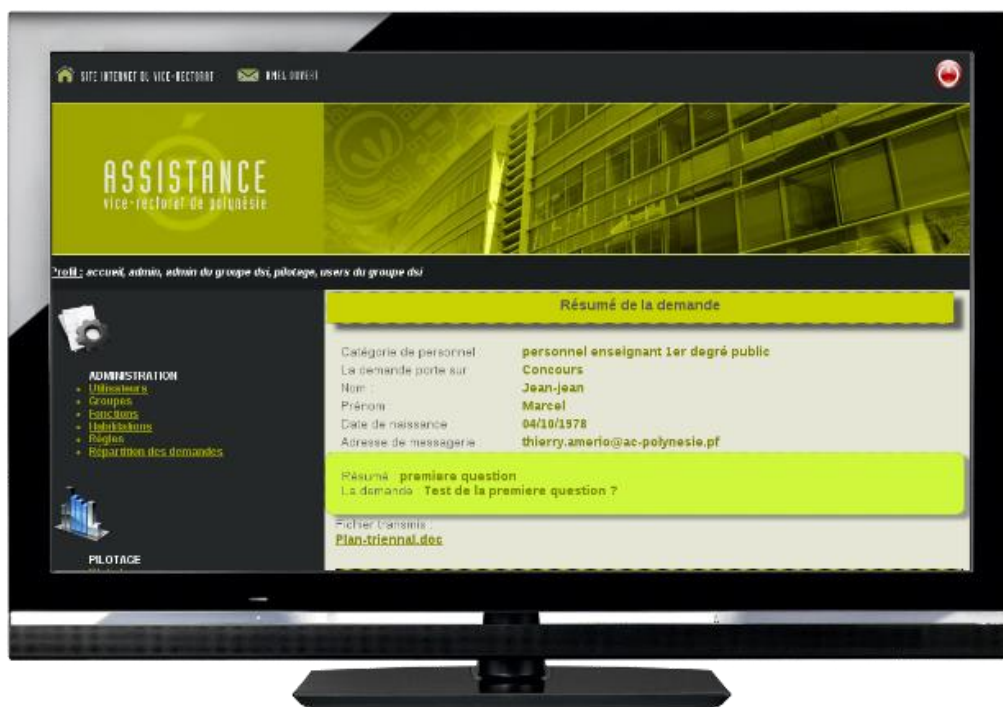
SITE INTERNET DU VICE-RECTORAT  WEBMAIL OUVERT

ASSISTANCE
vice-rectorat de polynésie

Profil : accueil, admin, admin du groupe dsi, pilotage, users du groupe dsi

ADMINISTRATION
- Utilisateurs
- Groupes
- Fonctions
- Habilitations
- Règles
- Répartition des demandes

PILOTAGE

Résumé de la demande

| | |
|---|---|
| Catégorie de personnel | personnel enseignant 1er degré public |
| La demande porte sur | Concours |
| Nom : | Jean-jean |
| Prénom : | Marcel |
| Date de naissance | 04/10/1978 |
| Adresse de messagerie | thierry.amerio@ac-polynesie.pf |

Résumé : premiere question
La demande : Test de la premiere question ?

Fichier transmis :
Plan-triennal.doc